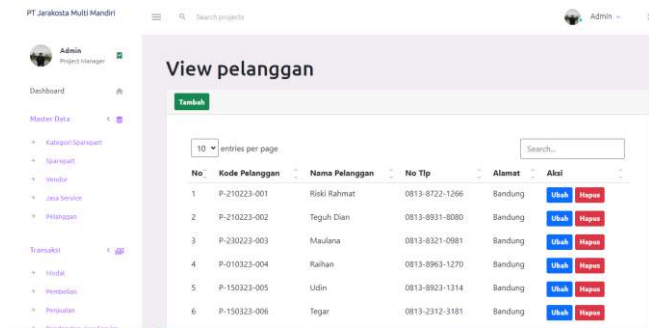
PT Jarakosta Multi Mandiri

Search projects

Admin

Admin
Project manager

Dashboard

Master Data

Kategori Sparepart
Sparepart
Vendor
Jasa Service
Pelanggan

Transaksi

Modal
Pembelian
Penjualan
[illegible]

View pelanggan

Tambah

10 entries per page

Search...

| No | Kode Pelanggan | Nama Pelanggan | No Tlp | Alamat | Aksi |
|---|---|---|---|---|---|
| 1 | P-210223-001 | Riski Rahmat | 0813-8722-1266 | Bandung | Ubah Hapus |
| 2 | P-210223-002 | Teguh Dian | 0813-8931-8080 | Bandung | Ubah Hapus |
| 3 | P-230223-003 | Maulana | 0813-8321-0981 | Bandung | Ubah Hapus |
| 4 | P-010323-004 | Raihan | 0813-8963-1270 | Bandung | Ubah Hapus |
| 5 | P-150323-005 | Udin | 0813-8923-1314 | Bandung | Ubah Hapus |
| 6 | P-150323-006 | Tegar | 0813-2312-3181 | Bandung | Ubah Hapus |